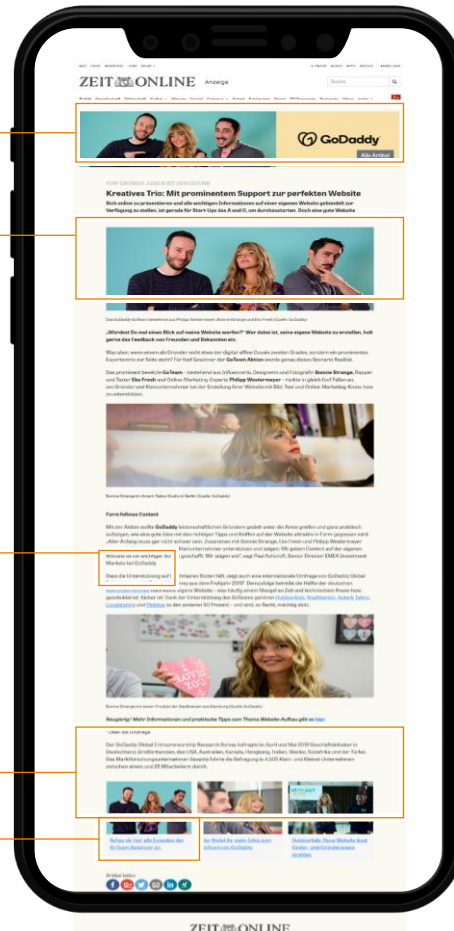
ZEIT ONLINE Anzeige

Suche

GoDaddy
Alle Artikel

Kreatives Trio: Mit prominentem Support zur perfekten Website

Sich online zu präsentieren und alle wichtigen Informationen auf einer eigenen Website gebündelt zur Verfügung zu stellen, ist gerade für Start-Ups das A und O, um durchzustarten. Doch eine gute Website

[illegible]

„Würdest Du mal einen Blick auf meine Website werfen?" Wer dabei ist, seine eigene Website zu erstellen, holt gerne das Feedback von Freunden und Bekannten ein.

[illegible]

Form follows Content

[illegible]

Neugierig? Mehr Informationen und praktische Tipps zum Thema Website-Aufbau gibt es hier

Über die Umfrage

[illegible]

Artikel teilen

ZEIT ONLINE